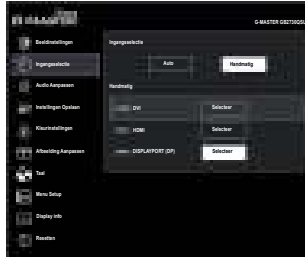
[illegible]

G-MASTER GB2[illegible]

Beeldinstellingen
Ingangsselectie
Audio Aanpassen
Instellingen Opslaan
Kleurinstellingen
Afbeelding Aanpassen
Taal
Menu Setup
Display info
Resetten

Ingangsselectie
Auto
Handmatig

Handmatig
DVI
Selecteer
HDMI
Selecteer
DISPLAYPORT (DP)
Selecteer